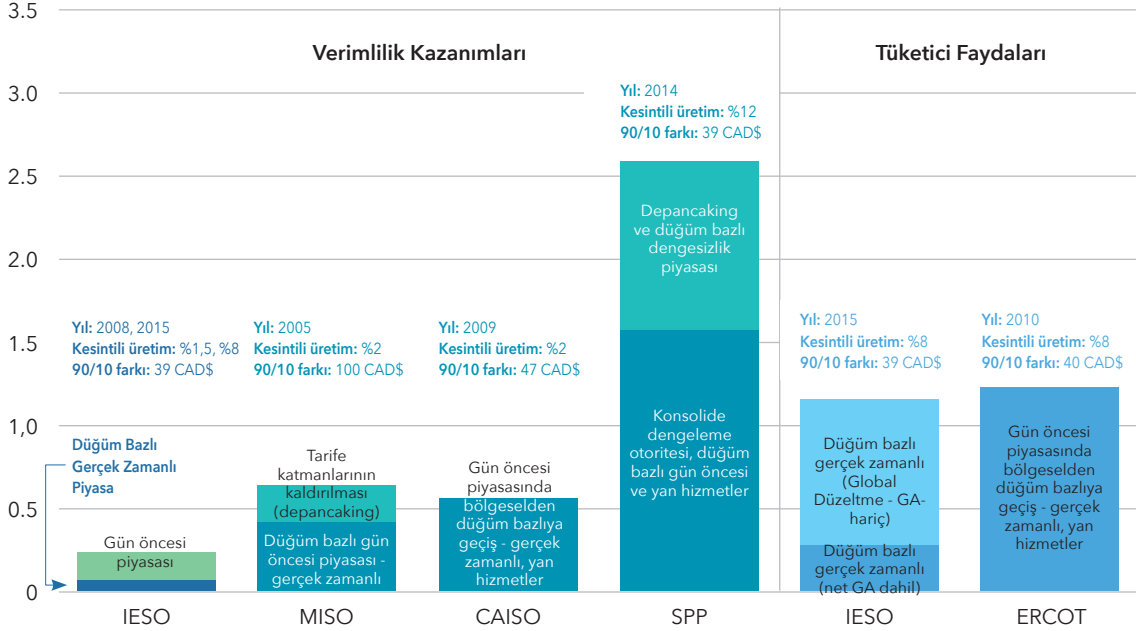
3.5
3.0
2.5
2.0
1.5
1,0
0.5
0

Verimlilik Kazanımları

Tüketici Faydaları

Yıl: 2008, 2015
Kesintili üretim: %1,5, %8
90/10 farkı: 39 CAD$

Düğüm Bazlı Gerçek Zamanlı Piyasa

Gün öncesi piyasası

Yıl: 2005
Kesintili üretim: %2
90/10 farkı: 100 CAD$

Tarife katmanlarının kaldırılması (depancaking)

Düğüm bazlı gün öncesi piyasası - gerçek zamanlı

Yıl: 2009
Kesintili üretim: %2
90/10 farkı: 47 CAD$

Gün öncesi piyasasında bölgeselden düğüm bazlıya geçiş - gerçek zamanlı, yan hizmetler

Yıl: 2014
Kesintili üretim: %12
90/10 farkı: 39 CAD$

Depancaking ve düğüm bazlı dengesizlik piyasası

Konsolide dengeleme otoritesi, düğüm bazlı gün öncesi ve yan hizmetler

Yıl: 2015
Kesintili üretim: %8
90/10 farkı: 39 CAD$

Düğüm bazlı gerçek zamanlı (Global Düzeltme - GA-hariç)

Düğüm bazlı gerçek zamanlı (net GA dahil)

Yıl: 2010
Kesintili üretim: %8
90/10 farkı: 40 CAD$

Gün öncesi piyasasında bölgeselden düğüm bazlıya geçiş - gerçek zamanlı, yan hizmetler

IESO
MISO
CAISO
SPP
IESO
ERCOT